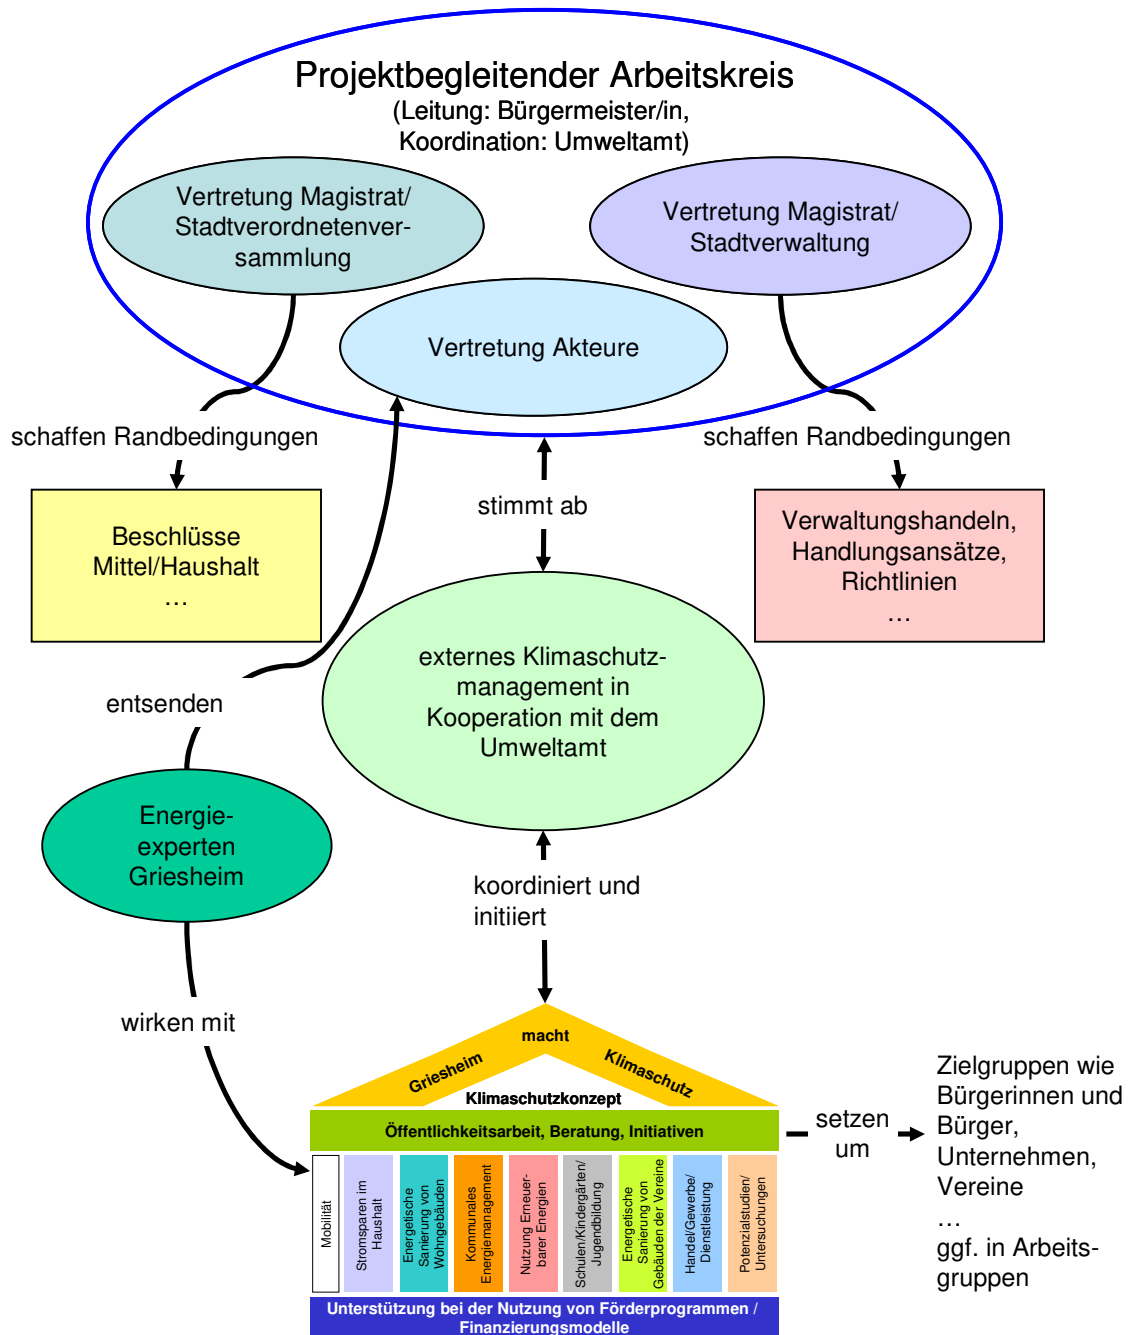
Projektbegleitender Arbeitskreis
(Leitung: Bürgermeister/in, Koordination: Umweltamt)

Vertretung Magistrat/ Stadtverordnetenversammlung

Vertretung Magistrat/ Stadtverwaltung

Vertretung Akteure

schaffen Randbedingungen

schaffen Randbedingungen

Beschlüsse Mittel/Haushalt …

stimmt ab

Verwaltungshandeln, Handlungsansätze, Richtlinien …

externes Klimaschutzmanagement in Kooperation mit dem Umweltamt

entsenden

Energieexperten Griesheim

koordiniert und initiiert

wirken mit

Griesheim macht Klimaschutz

Klimaschutzkonzept

Öffentlichkeitsarbeit, Beratung, Initiativen

Mobilität

Stromsparen im Haushalt

Energetische Sanierung von Wohngebäuden

Kommunales Energiemanagement

Nutzung Erneuerbarer Energien

Schulen/Kindergärten/ Jugendbildung

Energetische Sanierung von Gebäuden der Vereine

Handel/Gewerbe/ Dienstleistung

Potenzialstudien/ Untersuchungen

Unterstützung bei der Nutzung von Förderprogrammen / Finanzierungsmodelle

setzen um

Zielgruppen wie Bürgerinnen und Bürger, Unternehmen, Vereine … ggf. in Arbeitsgruppen